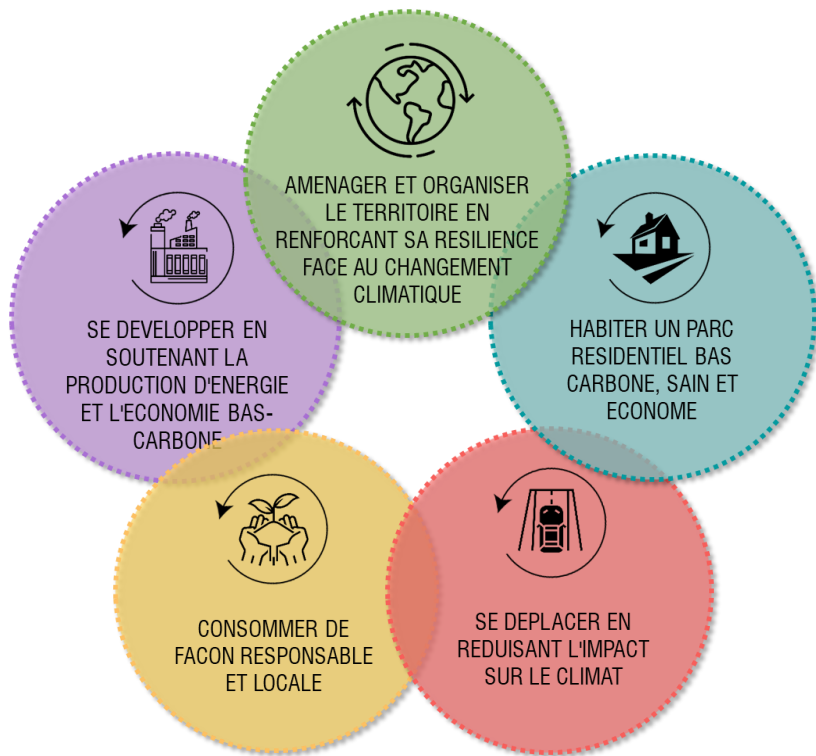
AMENAGER ET ORGANISER LE TERRITOIRE EN RENFORCANT SA RESILIENCE FACE AU CHANGEMENT CLIMATIQUE

HABITER UN PARC RESIDENTIEL BAS CARBONE, SAIN ET ECONOME

SE DEPLACER EN REDUISANT L'IMPACT SUR LE CLIMAT

CONSOMMER DE FACON RESPONSABLE ET LOCALE

SE DEVELOPPER EN SOUTENANT LA PRODUCTION D'ENERGIE ET L'ECONOMIE BAS-CARBONE